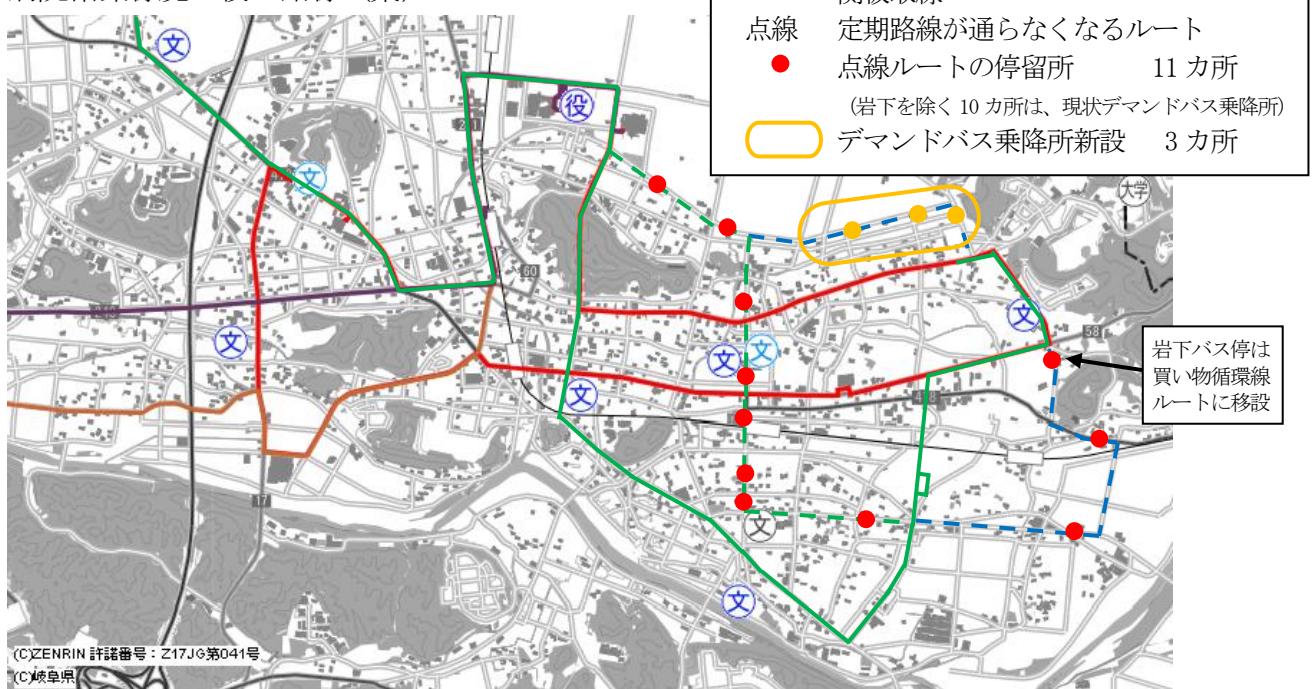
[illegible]

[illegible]

点線　定期路線が通らなくなるルート

点線ルートの停留所　　11 カ所

（岩下を除く 10 カ所は、現状デマンドバス乗降所）

デマンドバス乗降所新設　3 カ所

文

文

役

文

文

文

文

文

文

文

文

大学

60

58

17

418

岩下バス停は買い物循環線ルートに移設

(C)ZENRIN 許諾番号：Z17JG第041号

(C)岐阜県